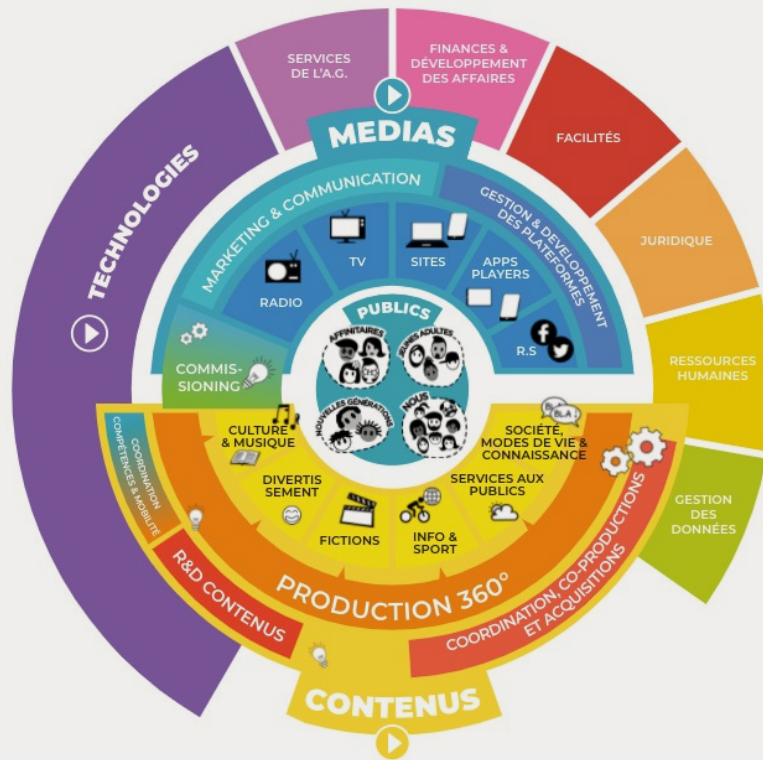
TECHNOLOGIES

SERVICES DE L'A.G.

FINANCES & DÉVELOPPEMENT DES AFFAIRES

FACILITÉS

JURIDIQUE

RESSOURCES HUMAINES

GESTION DES DONNÉES

MEDIAS

MARKETING & COMMUNICATION

GESTION & DÉVELOPPEMENT DES PLATEFORMES

RADIO

TV

SITES

APPS PLAYERS

R.S

COMMIS-SIONING

PUBLICS

AFFINITAIRES

JEUNES ADULTES

NOUVELLES GÉNÉRATIONS

NOUS

CULTURE & MUSIQUE

SOCIÉTÉ, MODES DE VIE & CONNAISSANCE

DIVERTIS SEMENT

SERVICES AUX PUBLICS

FICTIONS

INFO & SPORT

COORDINATION COMPÉTENCES & MOBILITÉ

PRODUCTION 360°

R&D CONTENUS

COORDINATION, CO-PRODUCTIONS ET ACQUISITIONS

CONTENUS